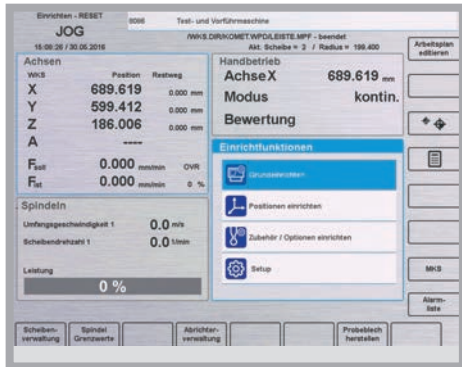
Einrichten - RESET
JOG
15:08:26 / 30.05.2016
8066
Test- und Vorführmaschine
/WKS.DIR/KOMET.WPD/LEISTE.MPF - beendet
Akt. Scheibe = 2 / Radius = 199.400

Arbeitsplan editieren

Achsen
WKS Position Restweg
X 689.619 0.000 mm
Y 599.412 0.000 mm
Z 186.006 0.000 mm
A -----
$F_{soll}$ 0.000 mm/min OVR
$F_{ist}$ 0.000 mm/min 0 %

Handbetrieb
Achse X 689.619 mm
Modus kontin.
Bewertung

Einrichtfunktionen
Grundeinrichten
Positionen einrichten
Zubehör / Optionen einrichten
Setup

Spindeln
Umfangsgeschwindigkeit 1 0.0 m/s
Scheibendrehzahl 1 0.0 1/min
Leistung
0 %

MKS
Alarm-liste

Scheiben-verwaltung
Spindel Grenzwerte
Abrichter-verwaltung
Probeblech herstellen